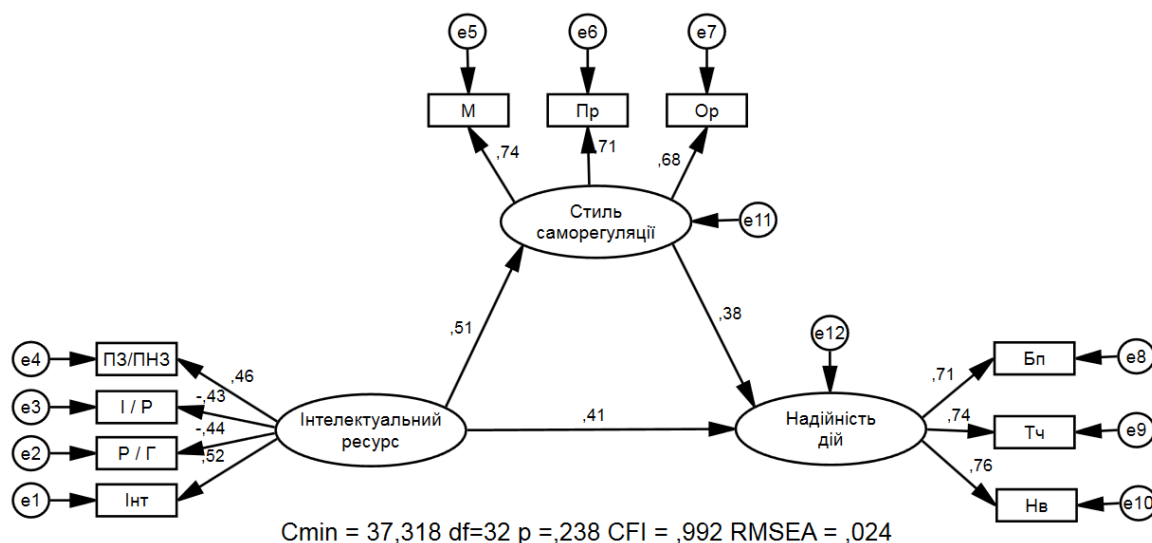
e5
e6
e7
М
Пр
Ор
,74
,71
,68
Стиль саморегуляції
e11
,51
,38
e12
e4
ПЗ/ПНЗ
,46
e3
І / Р
-,43
e2
Р / Г
-,44
,52
e1
Інт
Інтелектуальний ресурс
,41
Надійність дій
,71
Бп
e8
,74
Тч
e9
,76
Нв
e10
Cmin = 37,318 df=32 p =,238 CFI = ,992 RMSEA = ,024